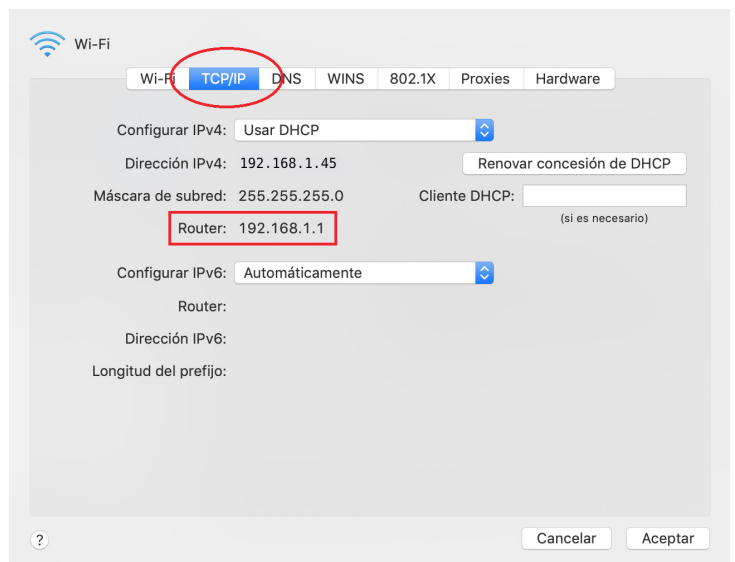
Wi-Fi

Wi-Fi TCP/IP DNS WINS 802.1X Proxies Hardware

Configurar IPv4: Usar DHCP

Dirección IPv4: 192.168.1.45

Renovar concesión de DHCP

Máscara de subred: 255.255.255.0

Cliente DHCP:

(si es necesario)

Router: 192.168.1.1

Configurar IPv6: Automáticamente

Router:

Dirección IPv6:

Longitud del prefijo:

?

Cancelar

Aceptar